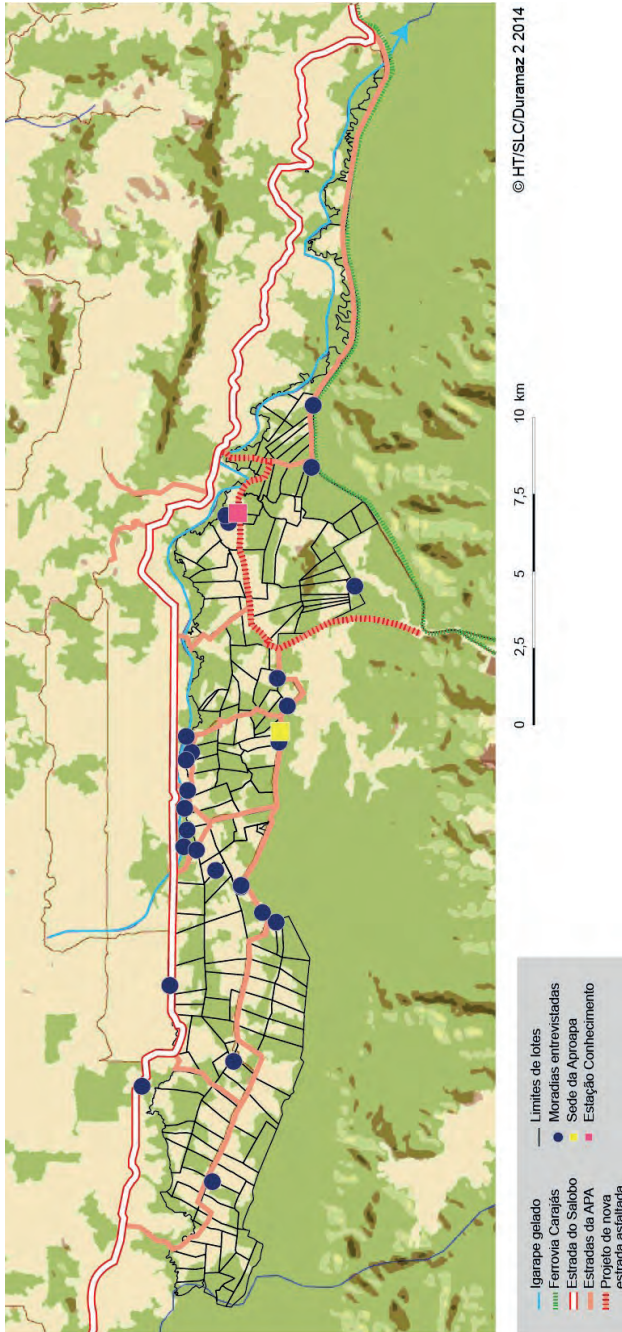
Igarape gelado
Ferrovia Carajás
Estrada do Salobo
Estradas da APA
Projeto de nova estrada asfaltada
Limites de lotes
Moradias entrevistadas
Sede da Aproapa
Estação Conhecimento

0 2,5 5 7,5 10 km

© HT/SLC/Duramaz 2 2014